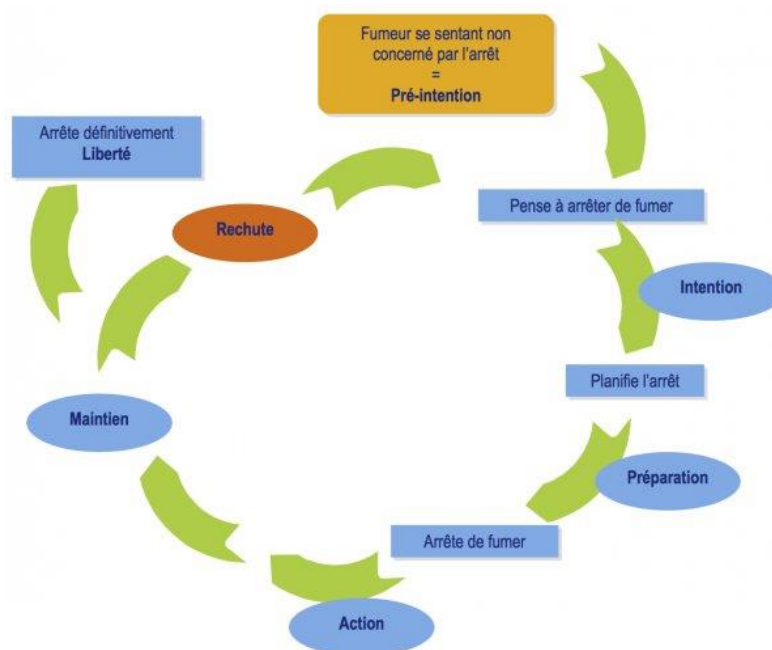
Fumeur se sentant non concerné par l'arrêt
=
Pré-intention

Pense à arrêter de fumer

Intention

Planifie l'arrêt

Préparation

Arrête de fumer

Action

Maintien

Arrête définitivement
Liberté

Rechute